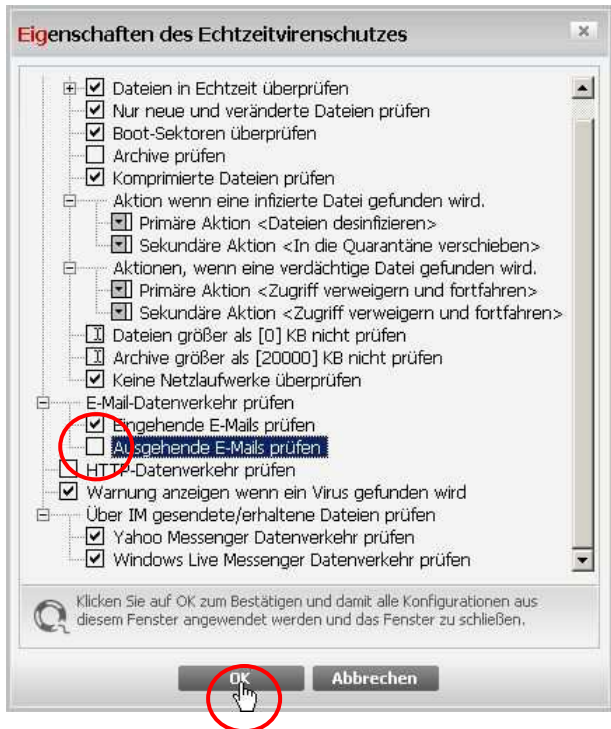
Eigenschaften des Echtzeitvirenschutzes

×

Dateien in Echtzeit überprüfen
Nur neue und veränderte Dateien prüfen
Boot-Sektoren überprüfen
Archive prüfen
Komprimierte Dateien prüfen
Aktion wenn eine infizierte Datei gefunden wird.
Primäre Aktion <Dateien desinfizieren>
Sekundäre Aktion <In die Quarantäne verschieben>
Aktionen, wenn eine verdächtige Datei gefunden wird.
Primäre Aktion <Zugriff verweigern und fortfahren>
Sekundäre Aktion <Zugriff verweigern und fortfahren>
Dateien größer als [0] KB nicht prüfen
Archive größer als [20000] KB nicht prüfen
Keine Netzlaufwerke überprüfen
E-Mail-Datenverkehr prüfen
Eingehende E-Mails prüfen
Ausgehende E-Mails prüfen
HTTP-Datenverkehr prüfen
Warnung anzeigen wenn ein Virus gefunden wird
Über IM gesendete/erhaltene Dateien prüfen
Yahoo Messenger Datenverkehr prüfen
Windows Live Messenger Datenverkehr prüfen

Klicken Sie auf OK zum Bestätigen und damit alle Konfigurationen aus diesem Fenster angewendet werden und das Fenster zu schließen.

OK
Abbrechen